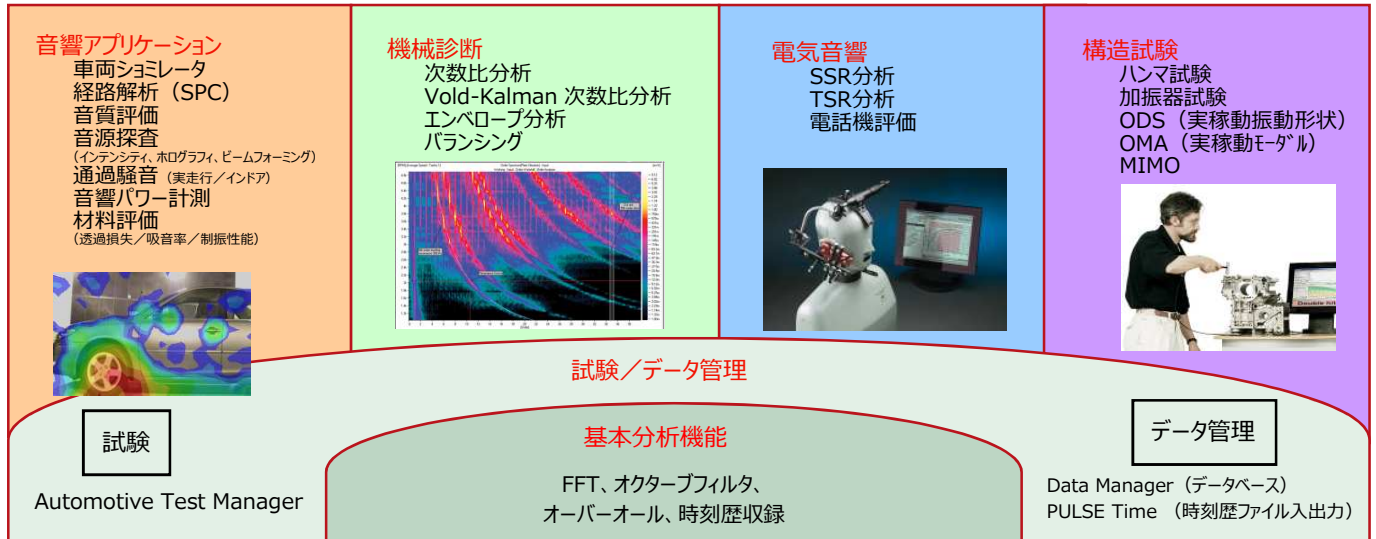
音響アプリケーション
車両ショミレータ
経路解析（SPC）
音質評価
音源探査
（インテンシティ、ホログラフィ、ビームフォーミング）
通過騒音（実走行／インドア）
音響パワー計測
材料評価
（透過損失／吸音率／制振性能）

機械診断
次数比分析
Vold-Kalman 次数比分析
エンベロープ分析
バランシング

電気音響
SSR分析
TSR分析
電話機評価

構造試験
ハンマ試験
加振器試験
ODS（実稼動振動形状）
OMA（実稼動ﾓｰﾀﾞﾙ）
MIMO

試験／データ管理

試験

Automotive Test Manager

基本分析機能

FFT、オクターブフィルタ、
オーバーオール、時刻歴収録

データ管理

Data Manager（データベース）
PULSE Time （時刻歴ファイル入出力）